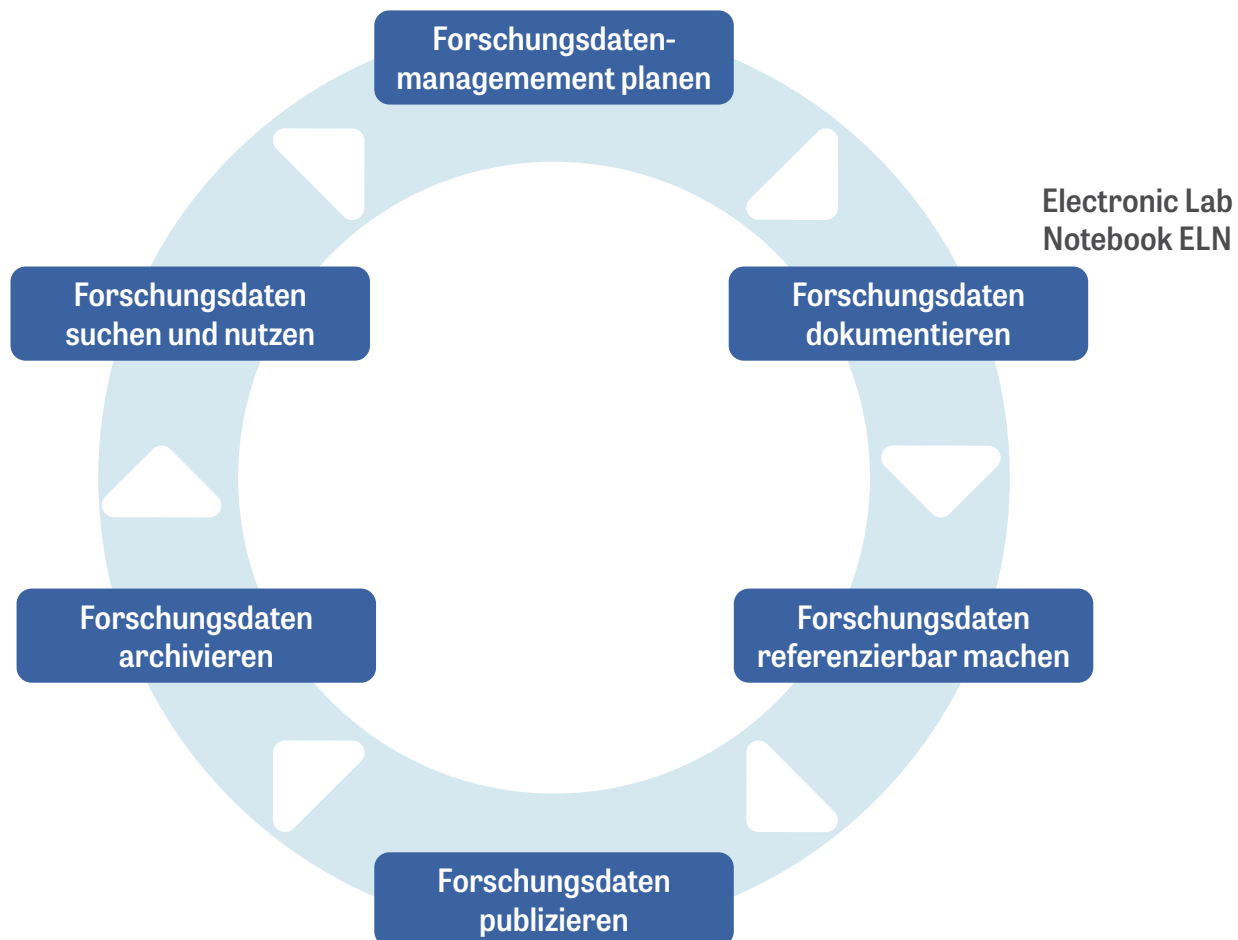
Forschungsdatenmanagemement planen

Electronic Lab Notebook ELN

Forschungsdaten suchen und nutzen

Forschungsdaten dokumentieren

Forschungsdaten archivieren

Forschungsdaten referenzierbar machen

Forschungsdaten publizieren